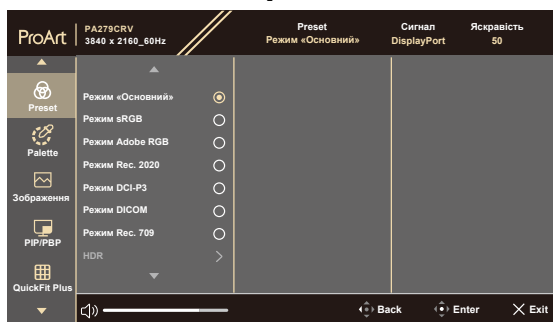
ProArt | PA279CRV
3840 x 2160_60Hz

Preset
Режим «Основний»

Сигнал
DisplayPort

Яскравість
50

Preset

Palette

Зображення

PIP/PBP

QuickFit Plus

Режим «Основний»
Режим sRGB
Режим Adobe RGB
Режим Rec. 2020
Режим DCI-P3
Режим DICOM
Режим Rec. 709
HDR

Back
Enter
Exit